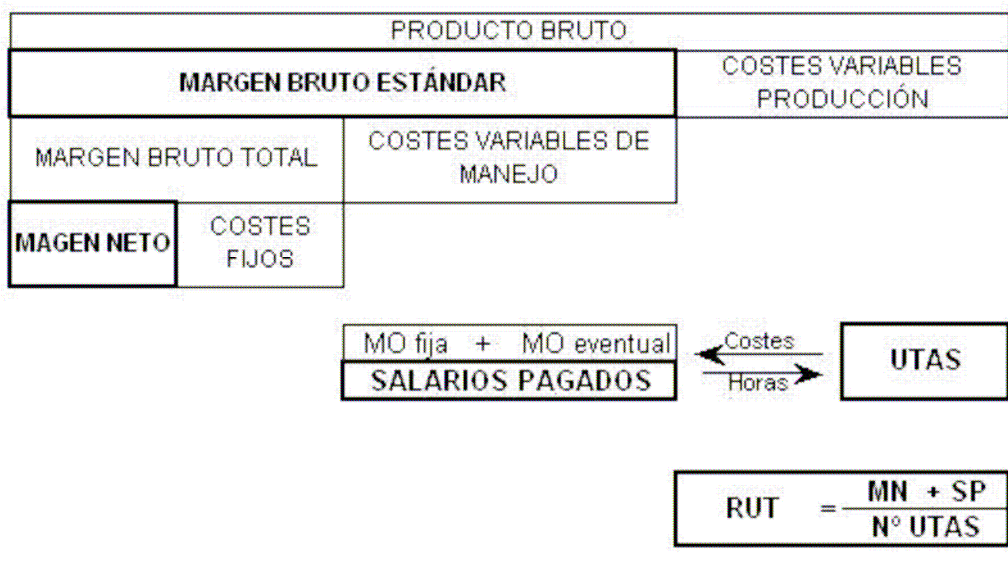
PRODUCTO BRUTO

MARGEN BRUTO ESTÁNDAR

COSTES VARIABLES PRODUCCIÓN

MARGEN BRUTO TOTAL

COSTES VARIABLES DE MANEJO

MAGEN NETO

COSTES FIJOS

MO fija + MO eventual

SALARIOS PAGADOS

Costes

Horas

UTAS

RUT $= \frac{MN + SP}{N^{o}\ UTAS}$